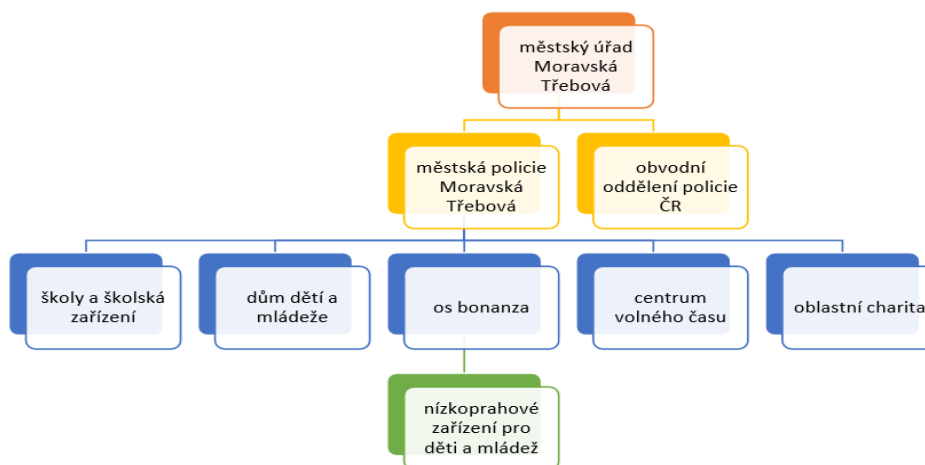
městský úřad Moravská Třebová

městská policie Moravská Třebová

obvodní oddělení policie ČR

školy a školská zařízení

dům dětí a mládeže

os bonanza

centrum volného času

oblastní charita

nízkoprahové zařízení pro děti a mládež